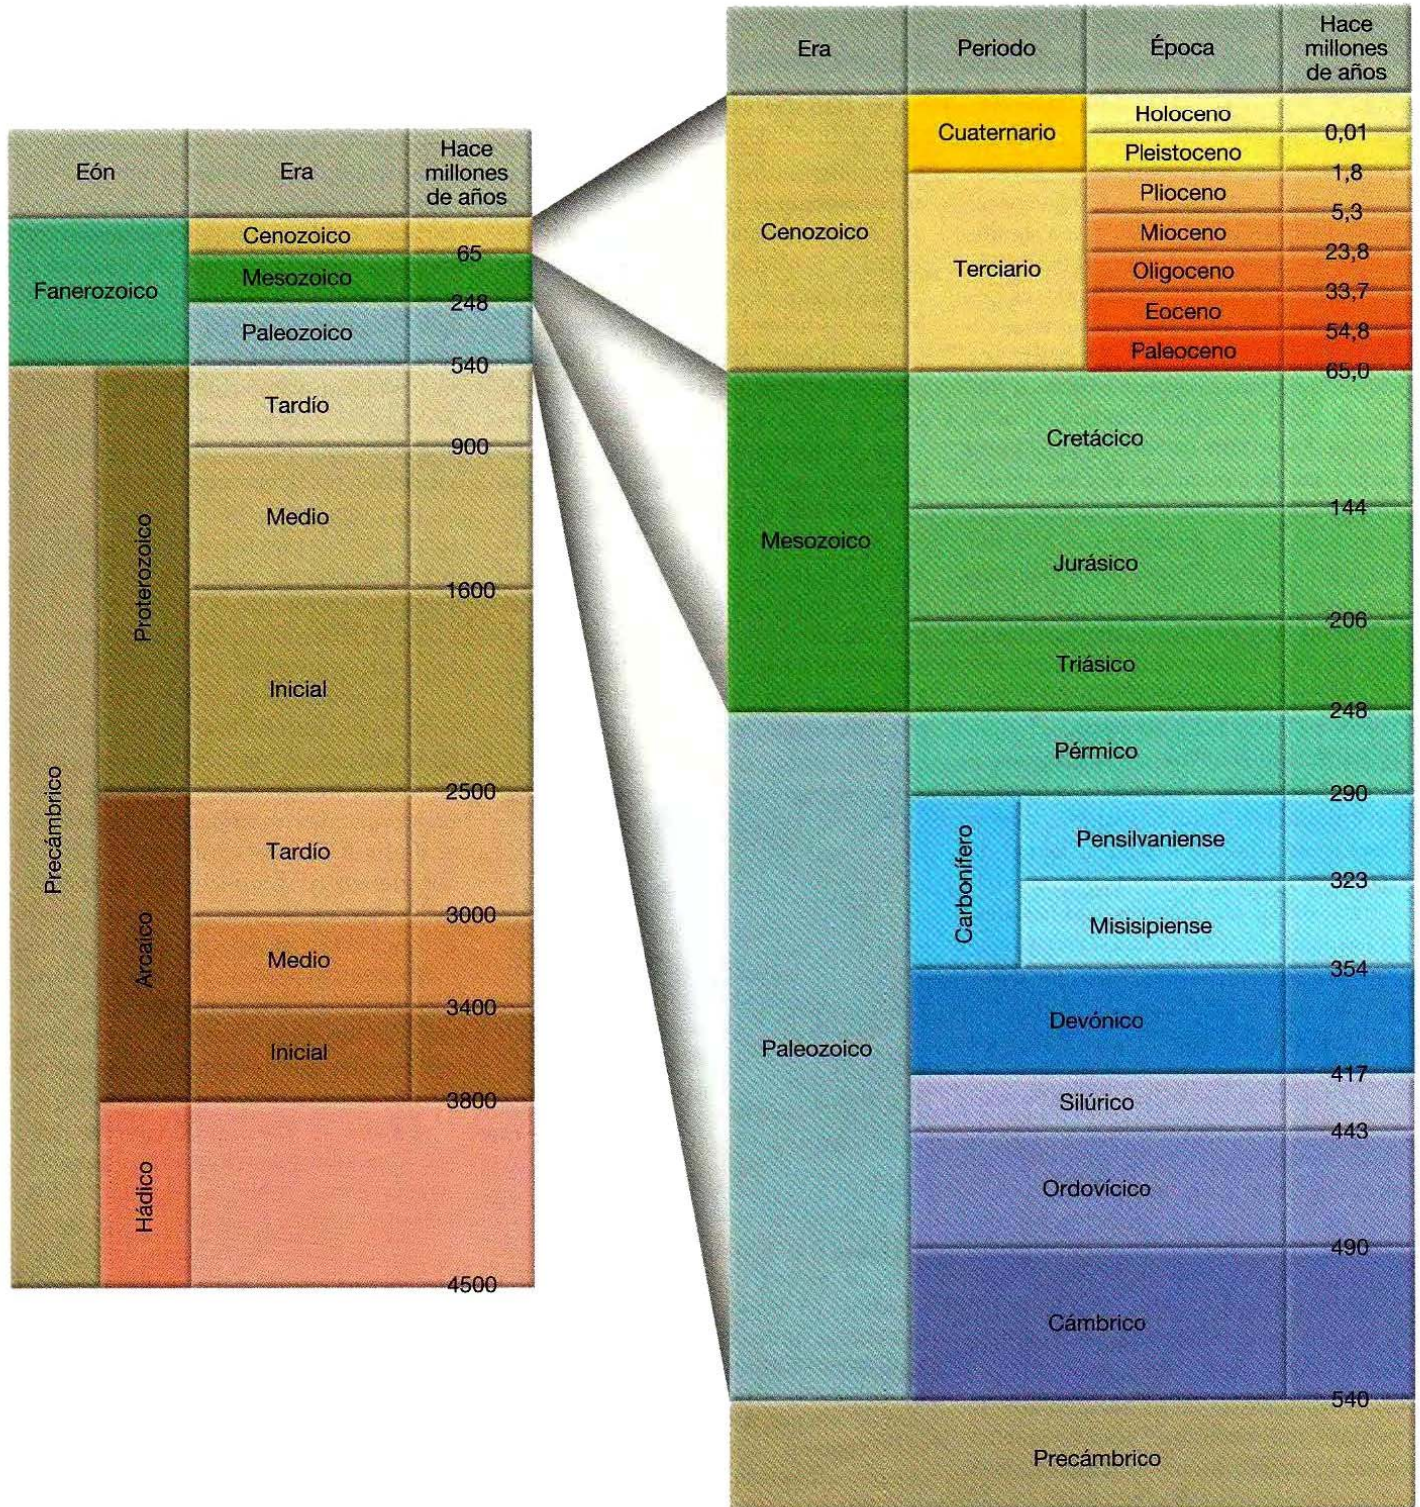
| Eón | | Era | Hace millones de años |
|---|---|---|---|
| Fanerozoico | | Cenozoico | 65 |
| | | Mesozoico | 248 |
| | | Paleozoico | 540 |
| Precámbrico | Proterozoico | Tardío | 900 |
| | | Medio | 1600 |
| | | Inicial | 2500 |
| | Arcaico | Tardío | 3000 |
| | | Medio | 3400 |
| | | Inicial | 3800 |
| | Hádico | | 4500 |

| Era | Periodo | Época | Hace millones de años |
|---|---|---|---|
| Cenozoico | Cuaternario | Holoceno | 0,01 |
| | | Pleistoceno | 1,8 |
| | Terciario | Plioceno | 5,3 |
| | | Mioceno | 23,8 |
| | | Oligoceno | 33,7 |
| | | Eoceno | 54,8 |
| | | Paleoceno | 65,0 |
| Mesozoico | Cretácico | | 144 |
| | Jurásico | | 206 |
| | Triásico | | 248 |
| Paleozoico | Pérmico | | 290 |
| | Carbonífero | Pensilvaniense | 323 |
| | | Misisipiense | 354 |
| | Devónico | | 417 |
| | Silúrico | | 443 |
| | Ordovícico | | 490 |
| | Cámbrico | | 540 |
| Precámbrico | | | |